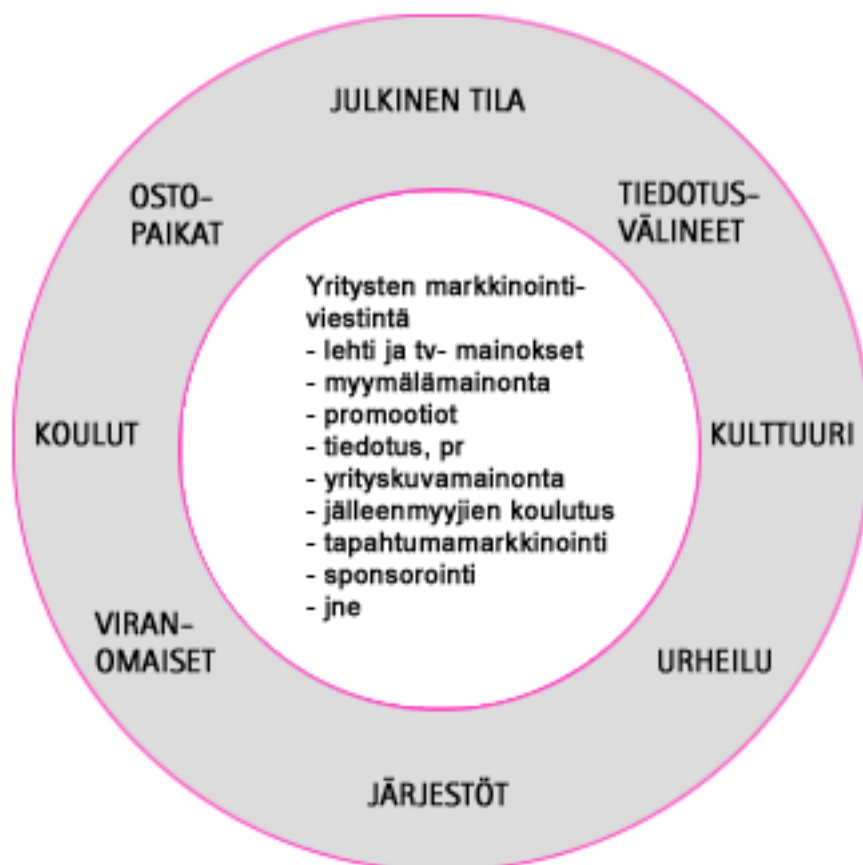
JULKINEN TILA

OSTO-PAIKAT

TIEDOTUS-VÄLINEET

Yritysten markkinointiviestintä
- lehti ja tv- mainokset
- myymälämainonta
- promootiot
- tiedotus, pr
- yrityskuvamainonta
- jälleenmyyjien koulutus
- tapahtumamarkkinointi
- sponsorointi
- jne

KOULUT

KULTTUURI

VIRAN-OMAISET

URHEILU

JÄRJESTÖT